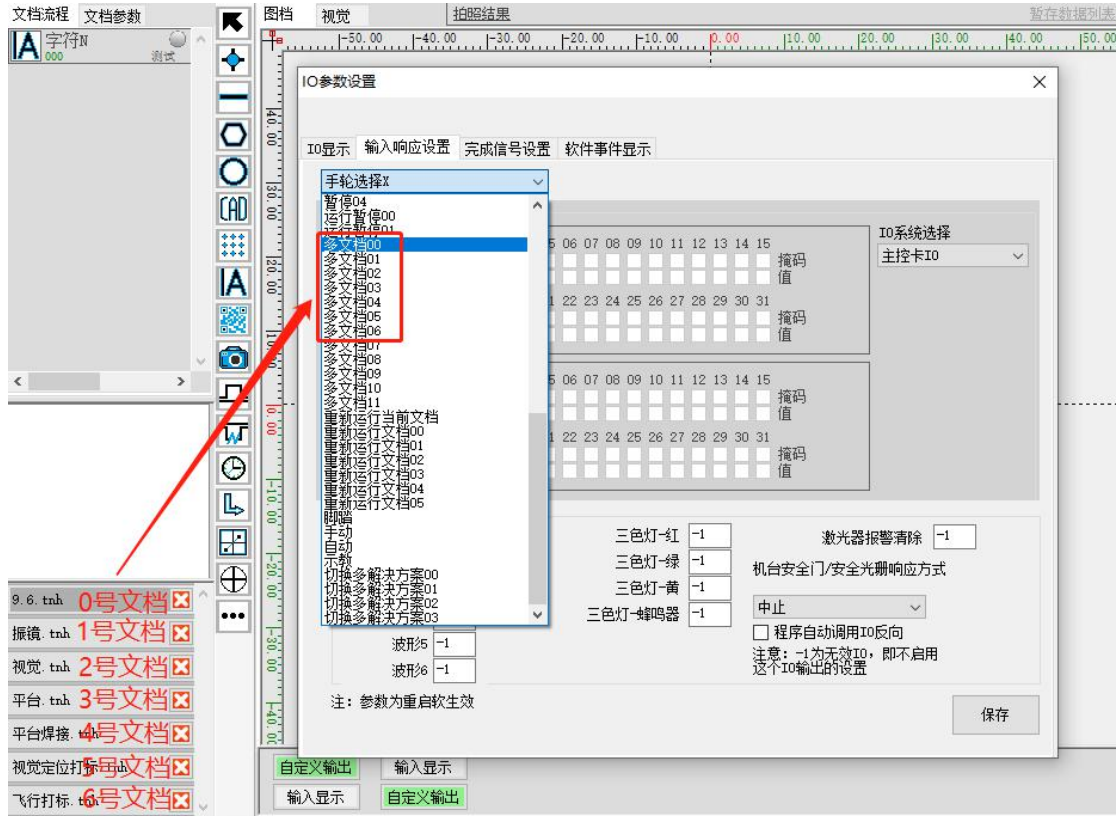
文档流程 文档参数
字符N
000
测试

图档 视觉 拍照结果 暂存数据列表

-50.00 -40.00 -30.00 -20.00 -10.00 0.00 10.00 20.00 30.00 40.00 50.00

IO参数设置

IO显示 输入响应设置 完成信号设置 软件事件显示

手轮选择X
暂停04
运行暂停00
运行暂停01
多文档00
多文档01
多文档02
多文档03
多文档04
多文档05
多文档06
多文档07
多文档08
多文档09
多文档10
多文档11
重新运行当前文档
重新运行文档00
重新运行文档01
重新运行文档02
重新运行文档03
重新运行文档04
重新运行文档05
脚踏
手动
自动
示教
切换多解决方案00
切换多解决方案01
切换多解决方案02
切换多解决方案03

5 06 07 08 09 10 11 12 13 14 15
摘码
值
1 22 23 24 25 26 27 28 29 30 31
摘码
值
5 06 07 08 09 10 11 12 13 14 15
摘码
值
1 22 23 24 25 26 27 28 29 30 31
摘码
值

IO系统选择
主控卡IO

三色灯-红 -1
三色灯-绿 -1
三色灯-黄 -1
三色灯-蜂鸣器 -1
激光器报警清除 -1
机台安全门/安全光栅响应方式
中止
程序自动调用IO反向
注意：-1为无效IO，即不启用这个IO输出的设置

波形5 -1
波形6 -1
注：参数为重启软生效
保存

9.6.tnh 0号文档
振镜.tnh 1号文档
视觉.tnh 2号文档
平台.tnh 3号文档
平台焊接.tnh 4号文档
视觉定位打标.tnh 5号文档
飞行打标.tnh 6号文档

自定义输出 输入显示
输入显示 自定义输出